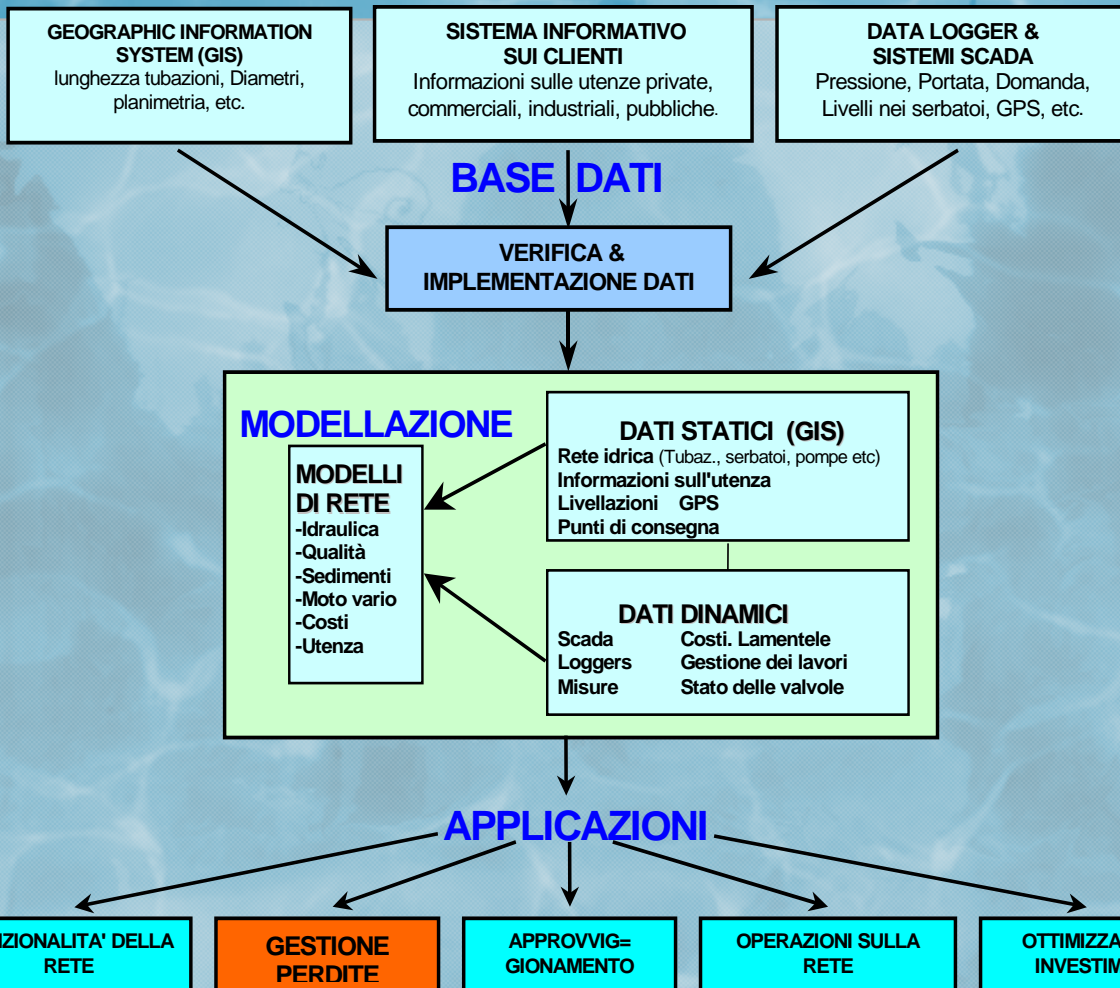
GEOGRAPHIC INFORMATION SYSTEM (GIS)
lunghezza tubazioni, Diametri, planimetria, etc.

SISTEMA INFORMATIVO SUI CLIENTI
Informazioni sulle utenze private, commerciali, industriali, pubbliche.

DATA LOGGER & SISTEMI SCADA
Pressione, Portata, Domanda, Livelli nei serbatoi, GPS, etc.

BASE DATI

VERIFICA & IMPLEMENTAZIONE DATI

MODELLAZIONE

MODELLI DI RETE
-Idraulica
-Qualità
-Sedimenti
-Moto vario
-Costi
-Utenza

DATI STATICI (GIS)
Rete idrica (Tubaz., serbatoi, pompe etc)
Informazioni sull'utenza
Livellazioni GPS
Punti di consegna

DATI DINAMICI
Scada Costi. Lamentele
Loggers Gestione dei lavori
Misure Stato delle valvole

APPLICAZIONI

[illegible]ZIONALITA' DELLA RETE

GESTIONE PERDITE

APPROVVIG= GIONAMENTO

OPERAZIONI SULLA RETE

OTTIMIZZA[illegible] INVESTIM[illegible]